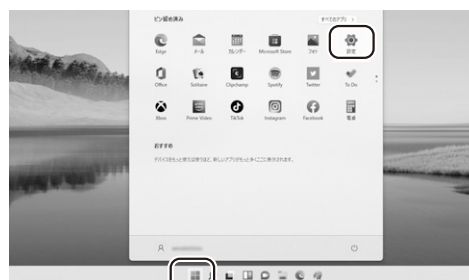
ピン留め済み

すべてのアプリ >

Edge

メール

カレンダー

Microsoft Store

フォト

設定

Office

Solitaire

Clipchamp

Spotify

Twitter

To Do

Xbox

Prime Video

TikTok

Instagram

Facebook

電卓

おすすめ

デバイスをもっと使えば使うほど、新しいアプリがここに表示されます。